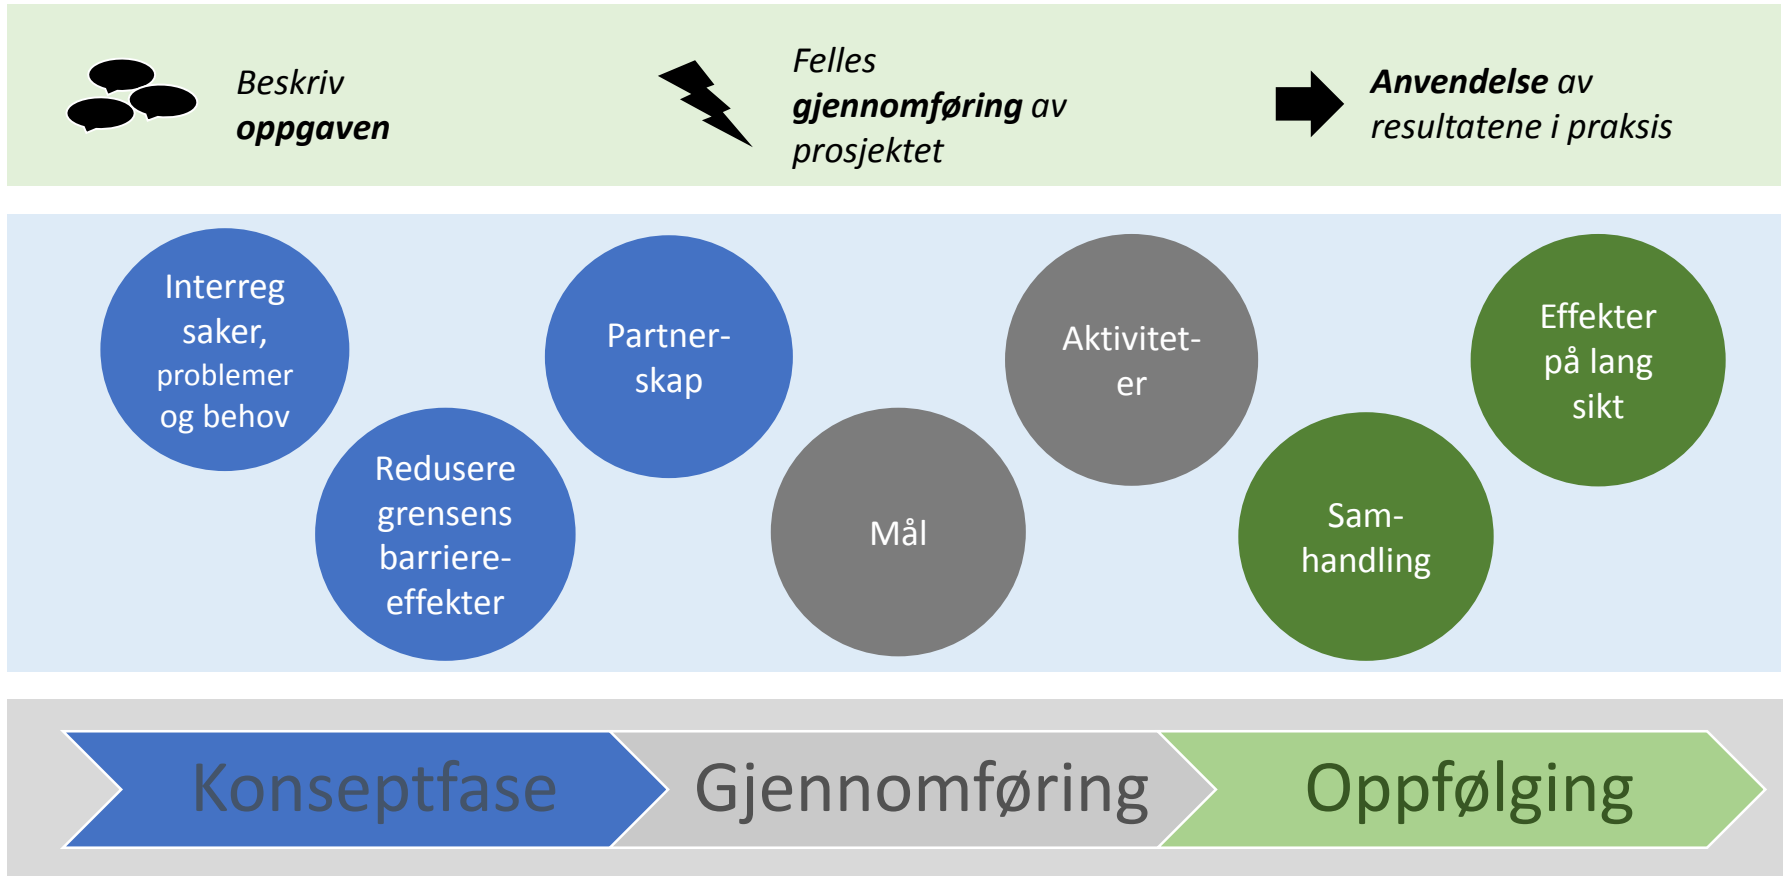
Beskriv **oppgaven**

Felles **gjennomføring** av prosjektet

**Anvendelse** av resultatene i praksis

Interreg saker, problemer og behov

Redusere grensens barriere-effekter

Partner-skap

Mål

Aktivitet-er

Sam-handling

Effekter på lang sikt

Konseptfase

Gjennomføring

Oppfølging